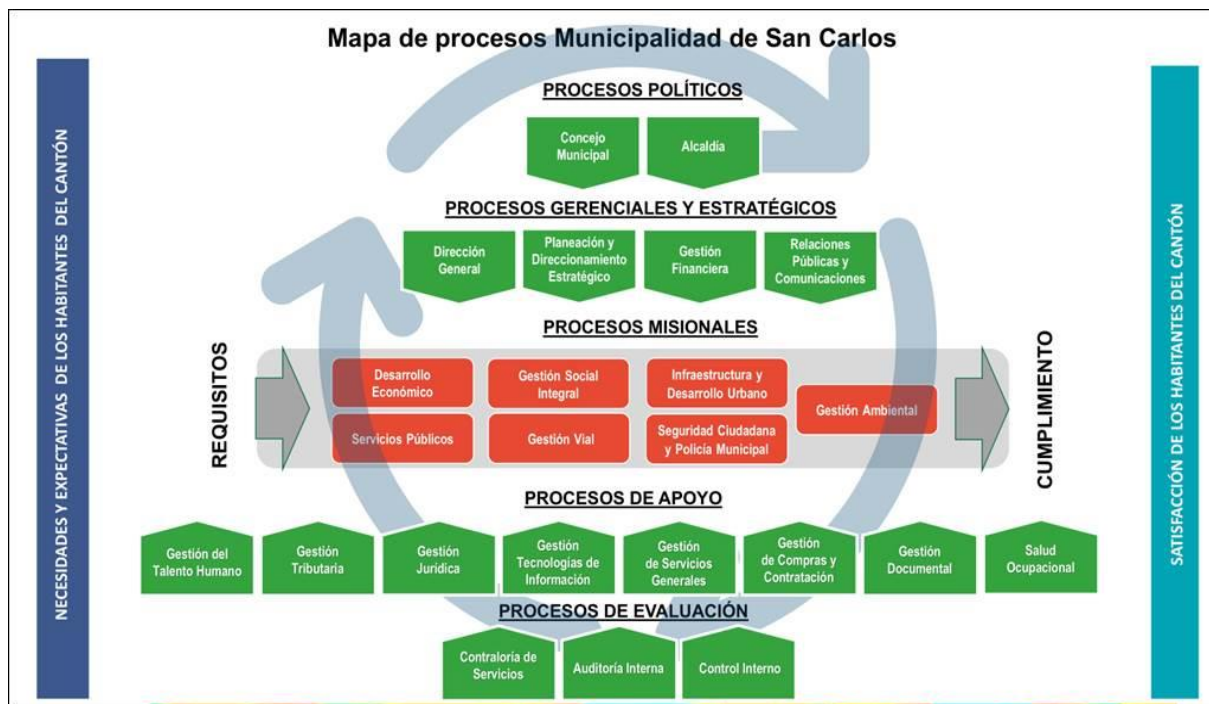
Mapa de procesos Municipalidad de San Carlos

NECESIDADES Y EXPECTATIVAS DE LOS HABITANTES DEL CANTÓN

PROCESOS POLÍTICOS

Concejo Municipal

Alcaldía

PROCESOS GERENCIALES Y ESTRATÉGICOS

Dirección General

Planeación y Direccionamiento Estratégico

Gestión Financiera

Relaciones Públicas y Comunicaciones

PROCESOS MISIONALES

REQUISITOS

Desarrollo Económico

Gestión Social Integral

Infraestructura y Desarrollo Urbano

Gestión Ambiental

Servicios Públicos

Gestión Vial

Seguridad Ciudadana y Policía Municipal

CUMPLIMIENTO

PROCESOS DE APOYO

Gestión del Talento Humano

Gestión Tributaria

Gestión Jurídica

Gestión Tecnologías de Información

Gestión de Servicios Generales

Gestión de Compras y Contratación

Gestión Documental

Salud Ocupacional

PROCESOS DE EVALUACIÓN

Contraloría de Servicios

Auditoría Interna

Control Interno

SATISFACCIÓN DE LOS HABITANTES DEL CANTÓN